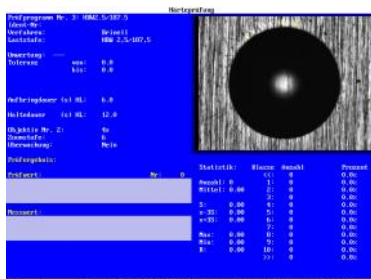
Härteprüfung

Prüfprogramm Nr. 3: HBW2.5/187.5
Ident-Nr:
Verfahren: Brinell
Laststufe: HBW 2,5-187,5

Umwertung: ---
Toleranz min: 0.0
bis: 0.0

Aufbringdauer (s) HL: 6.0

Haltedauer (s) HL: 12.0

Objektiv Nr. 2: 4x
Zoomstufe: 6
Überwachung: Nein

Prüfergebnis:

Prüfwert: Nr: 0

Messwert:

| Statistik: | | Klasse | Anzahl | Prozent |
|---|---|---|---|---|
| | | <<: | 0 | 0.0% |
| Anzahl: | 0 | 1: | 0 | 0.0% |
| Mittel: | 0.00 | 2: | 0 | 0.0% |
| | | 3: | 0 | 0.0% |
| S: | 0.00 | 4: | 0 | 0.0% |
| x-3S: | 0.00 | 5: | 0 | 0.0% |
| x+3S: | 0.00 | 6: | 0 | 0.0% |
| | | 7: | 0 | 0.0% |
| Max: | 0.00 | 8: | 0 | 0.0% |
| Min: | 0.00 | 9: | 0 | 0.0% |
| R: | 0.00 | 10: | 0 | 0.0% |
| | | >>: | 0 | 0.0% |